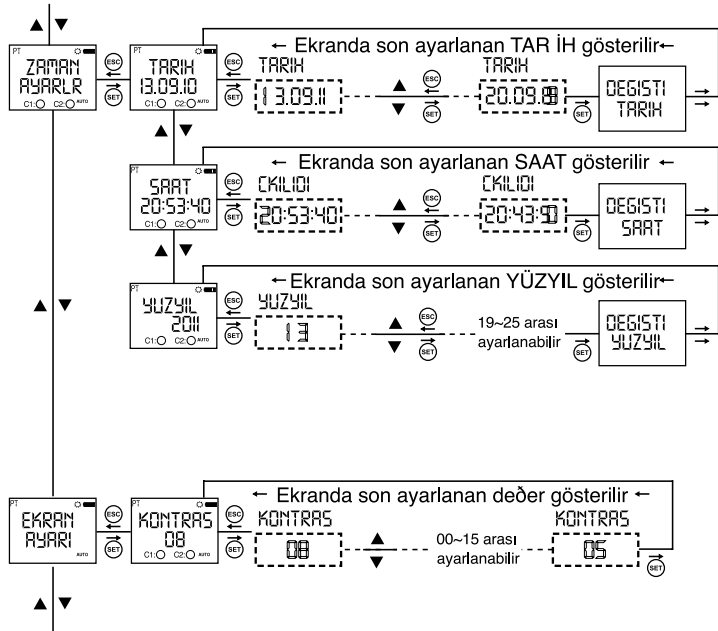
PT
ZAMAN
AYARLR
C1: C2: AUTO

ESC
SET

PT
TARIH
13.09.10
C1: C2: AUTO

← Ekranda son ayarlanan TAR İH gösterilir←

TARIH
13.09.11

ESC
SET

TARIH
20.09.18

SET

DEGISTI
TARIH

PT
SAAT
20:53:40
C1: C2: AUTO

← Ekranda son ayarlanan SAAT gösterilir ←

CKILIOI
20:53:40

ESC
SET

CKILIOI
20:43:50

SET

DEGISTI
SAAT

PT
YUZYIL
2011
C1: C2: AUTO

←Ekranda son ayarlanan YÜZYIL gösterilir←

YUZYIL
13

ESC
SET

19~25 arası ayarlanabilir

SET

DEGISTI
YUZYIL

PT
EKRAN
AYARI
AUTO

ESC
SET

PT
KONTRAS
08
C1: C2: AUTO

← Ekranda son ayarlanan deðer gösterilir ←

KONTRAS
08

00~15 arası ayarlanabilir

KONTRAS
05

SET